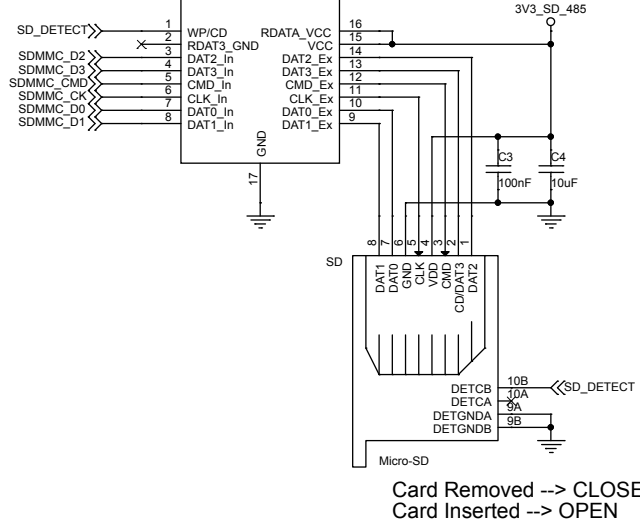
3V3_SD_485

SD_DETECT
1 WP/CD
2 RDAT3_GND
SDMMC_D2 3 DAT2_In
SDMMC_D3 4 DAT3_In
SDMMC_CMD 5 CMD_In
SDMMC_CK 6 CLK_In
SDMMC_D0 7 DAT0_In
SDMMC_D1 8 DAT1_In
RDATA_VCC 16
VCC 15
14
DAT2_Ex 13
DAT3_Ex 12
CMD_Ex 11
CLK_Ex 10
DAT0_Ex 9
DAT1_Ex
GND
17

C3
100nF
C4
10uF

SD
8 7 6 5 4 3 2 1
DAT1 DAT0 GND CLK VDD CMD CD/DAT3 DAT2

DETCB 10B SD_DETECT
DETCA 10A
DETGNDA 9A
DETGNDB 9B
Micro-SD

Card Removed --> CLOSE
Card Inserted --> OPEN